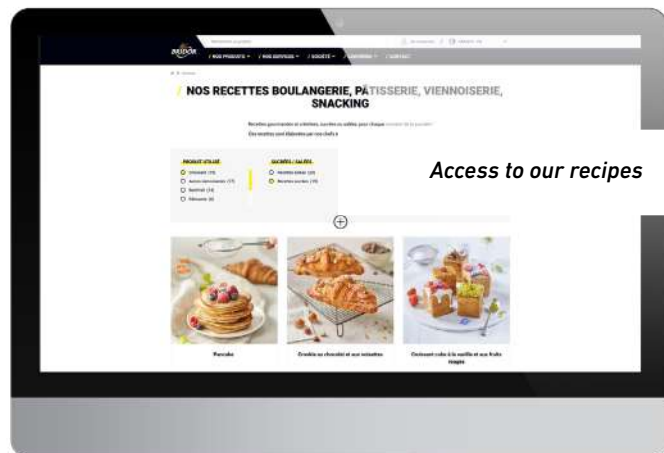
BRIDOR

Rechercher un produit

/ NOS PRODUITS / NOS SERVICES / SOCIÉTÉ / CONTACT

NOS RECETTES BOULANGERIE, PÂTISSERIE, VIENNOISERIE, SNACKING

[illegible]

PRODUIT UTILISÉ
Croissant (19)
Autres viennoiseries (17)
Baskets (14)
Pâtisserie (8)

SUCRÉES / SALÉES
Recettes salées (10)
Recettes sucrées (19)

Access to our recipes

Pancake

Crookie au chocolat et aux noisettes

Croissant cube à la vanille et aux fruits rouges